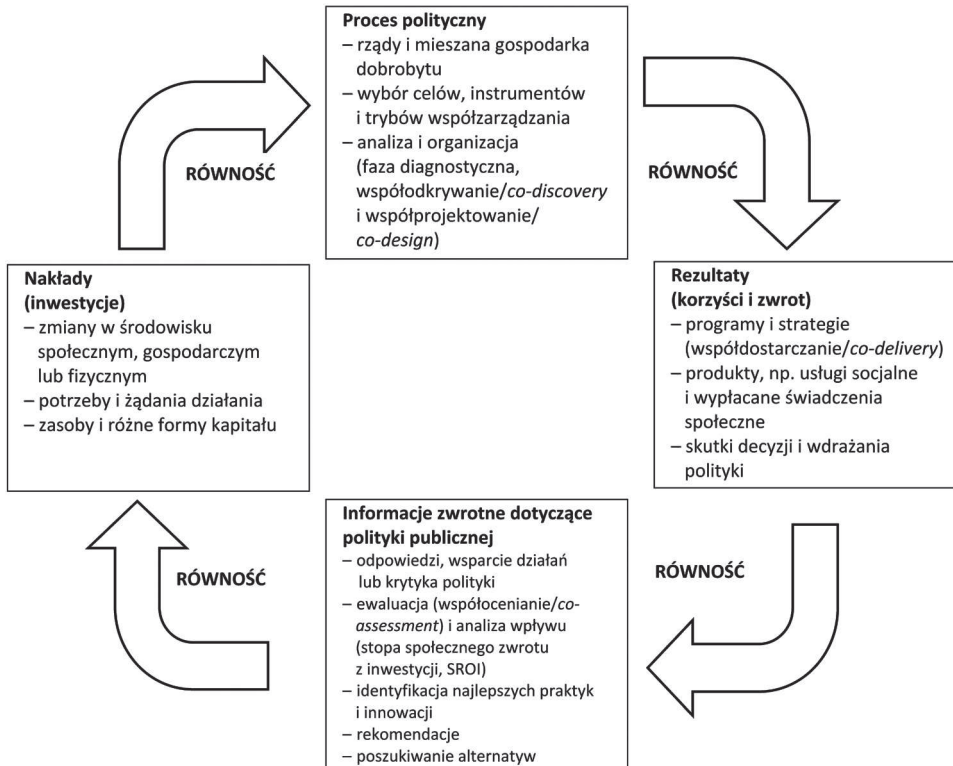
**Proces polityczny**
– rządy i mieszana gospodarka dobrobytu
– wybór celów, instrumentów i trybów współzarządzania
– analiza i organizacja (faza diagnostyczna, współodkrywanie/*co-discovery* i współprojektowanie/*co-design*)

RÓWNOŚĆ

RÓWNOŚĆ

**Nakłady (inwestycje)**
– zmiany w środowisku społecznym, gospodarczym lub fizycznym
– potrzeby i żądania działania
– zasoby i różne formy kapitału

**Rezultaty (korzyści i zwrot)**
– programy i strategie (współdostarczanie/*co-delivery*)
– produkty, np. usługi socjalne i wypłacane świadczenia społeczne
– skutki decyzji i wdrażania polityki

**Informacje zwrotne dotyczące polityki publicznej**
– odpowiedzi, wsparcie działań lub krytyka polityki
– ewaluacja (współocenianie/*co-assessment*) i analiza wpływu (stopa społecznego zwrotu z inwestycji, SROI)
– identyfikacja najlepszych praktyk i innowacji
– rekomendacje
– poszukiwanie alternatyw

RÓWNOŚĆ

RÓWNOŚĆ